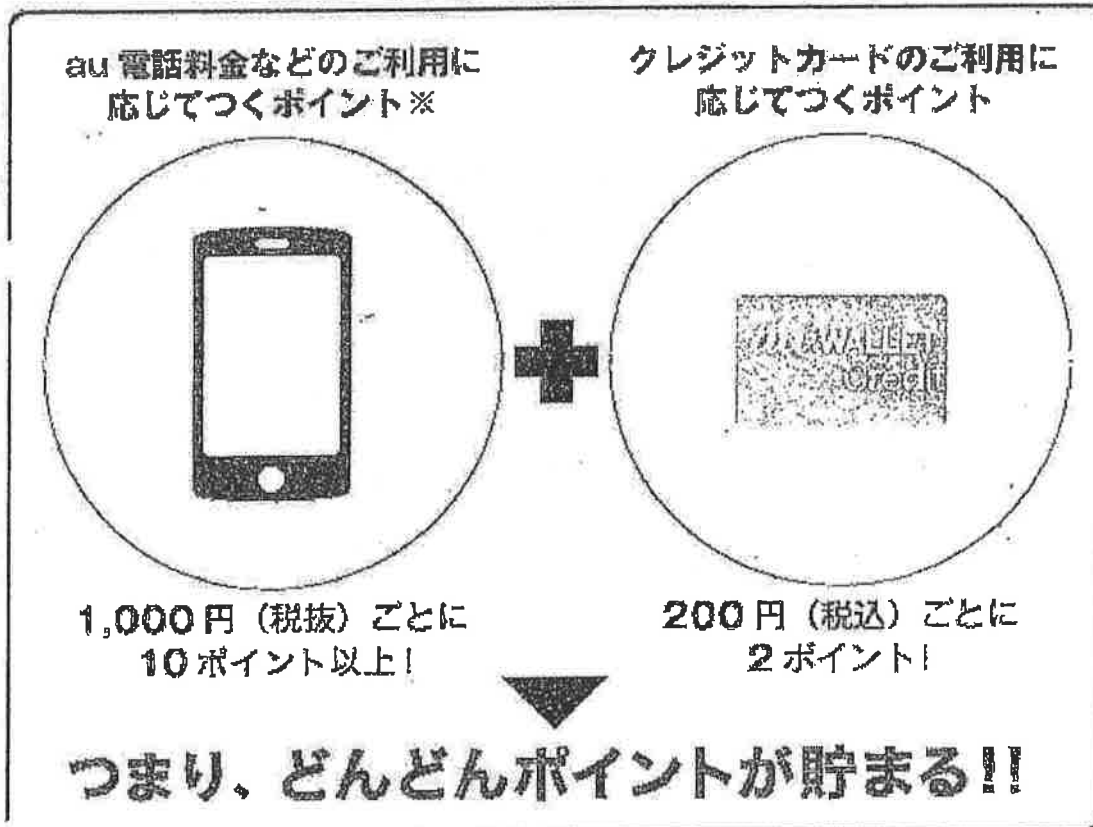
au 電話料金などのご利用に応じてつくポイント※

クレジットカードのご利用に応じてつくポイント

au WALLET Credit

1,000円（税抜）ごとに10ポイント以上！

200円（税込）ごとに2ポイント！

つまり、どんどんポイントが貯まる!!